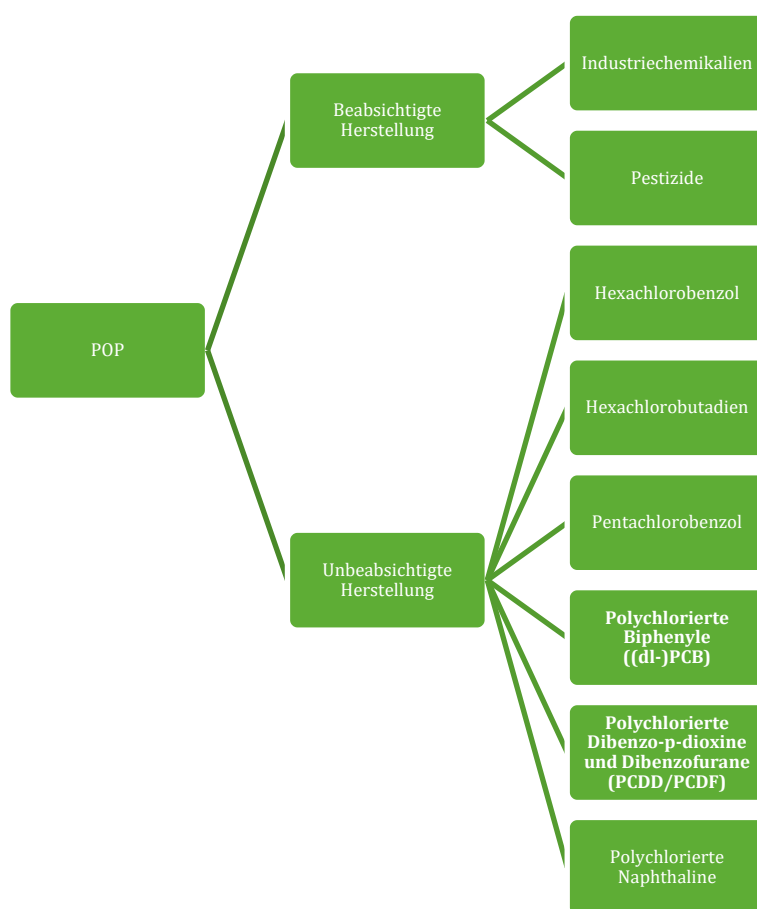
POP

Beabsichtigte Herstellung

Industriechemikalien

Pestizide

Unbeabsichtigte Herstellung

Hexachlorobenzol

Hexachlorobutadien

Pentachlorobenzol

Polychlorierte Biphenyle ((dl-)PCB)

Polychlorierte Dibenzo-p-dioxine und Dibenzofurane (PCDD/PCDF)

Polychlorierte Naphthaline